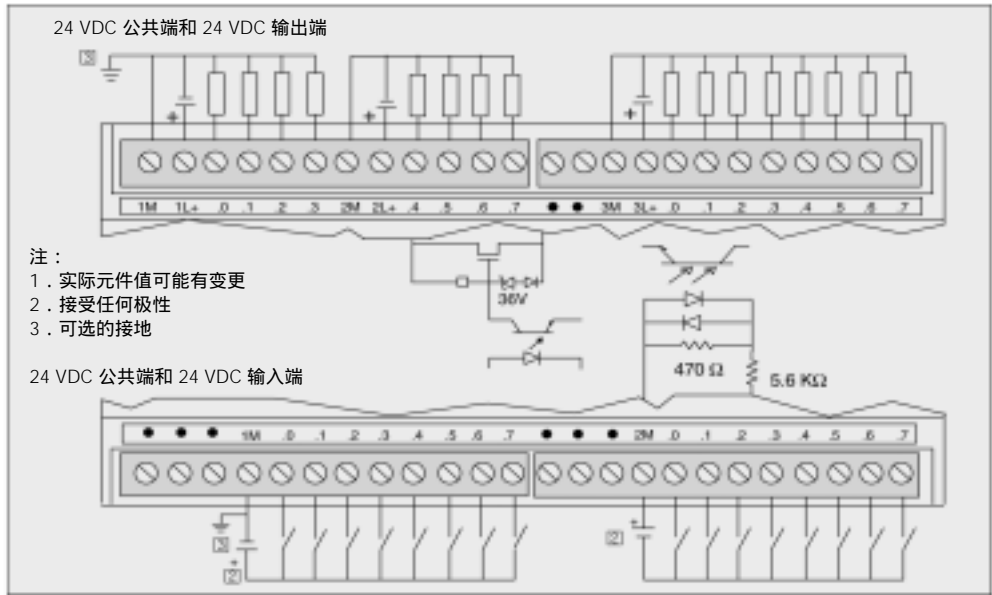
24 VDC 公共端和 24 VDC 输出端

3

1M 1L+ .0 .1 .2 .3 2M 2L+ .4 .5 .6 .7 3M 3L+ .0 .1 .2 .3 .4 .5 .6 .7

注：
1．实际元件值可能有变更
2．接受任何极性
3．可选的接地

36V

470 Ω

5.6 KΩ

24 VDC 公共端和 24 VDC 输入端

1M .0 .1 .2 .3 .4 .5 .6 .7 2M .0 .1 .2 .3 .4 .5 .6 .7

3

2

2